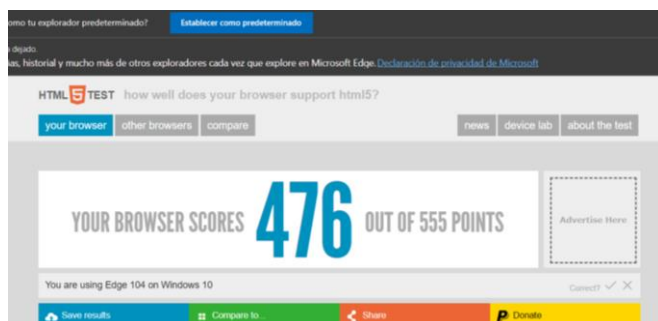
omo tu explorador predeterminado?

Establecer como predeterminado

dejado.

ias, historial y mucho más de otros exploradores cada vez que explore en Microsoft Edge. Declaración de privacidad de Microsoft

HTML 5 TEST how well does your browser support html5?

your browser other browsers compare

news device lab about the test

YOUR BROWSER SCORES 476 OUT OF 555 POINTS

Advertise Here

You are using Edge 104 on Windows 10

Correct?

Save results

Compare to ...

Share

Donate